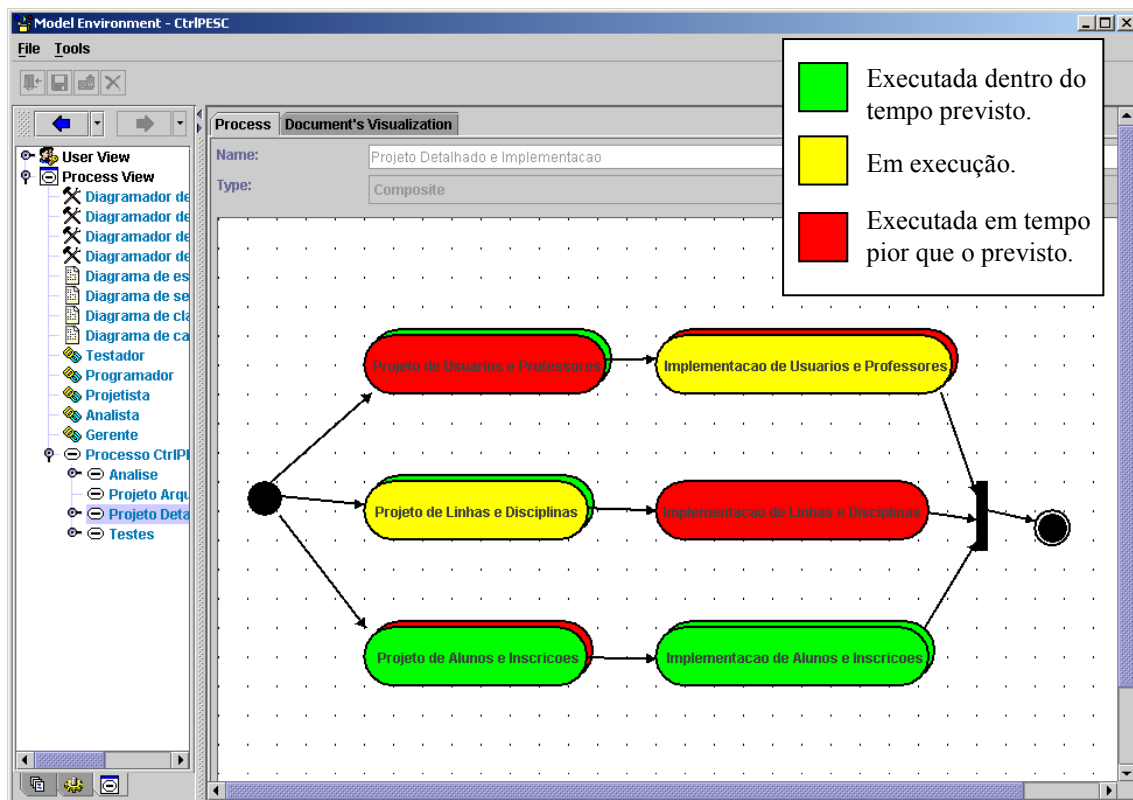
Model Environment - CtrlPESC

File Tools

User View
Process View
Diagramador de
Diagramador de
Diagramador de
Diagramador de
Diagrama de es
Diagrama de se
Diagrama de cla
Diagrama de ca
Testador
Programador
Projetista
Analista
Gerente
Processo CtrlPI
Analise
Projeto Arqu
Projeto Deta
Testes

Process | Document's Visualization

Name: Projeto Detalhado e Implementacao

Type: Composite

Executada dentro do tempo previsto.

Em execução.

Executada em tempo pior que o previsto.

Projeto de Usuarios e Professores

Implementacao de Usuarios e Professores

Projeto de Linhas e Disciplinas

Implementacao de Linhas e Disciplinas

Projeto de Alunos e Inscricoes

Implementacao de Alunos e Inscricoes